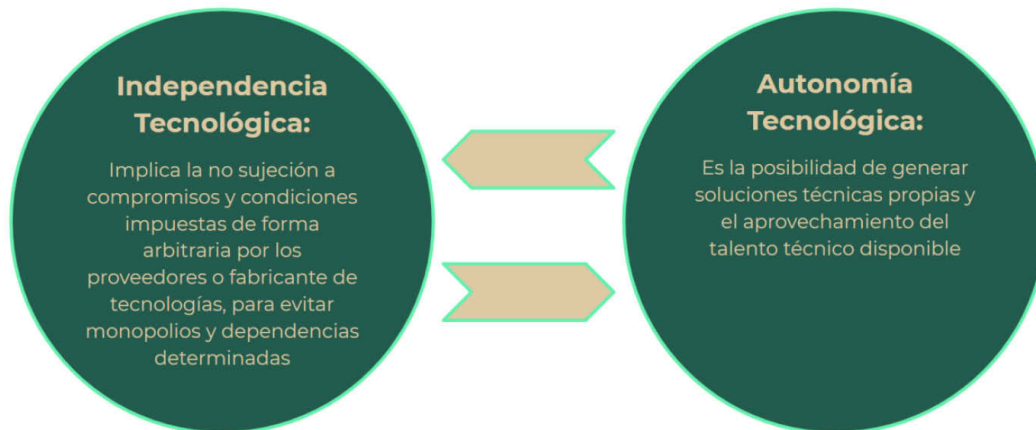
Independencia Tecnológica:

Implica la no sujeción a compromisos y condiciones impuestas de forma arbitraria por los proveedores o fabricante de tecnologías, para evitar monopolios y dependencias determinadas

Autonomía Tecnológica:

Es la posibilidad de generar soluciones técnicas propias y el aprovechamiento del talento técnico disponible